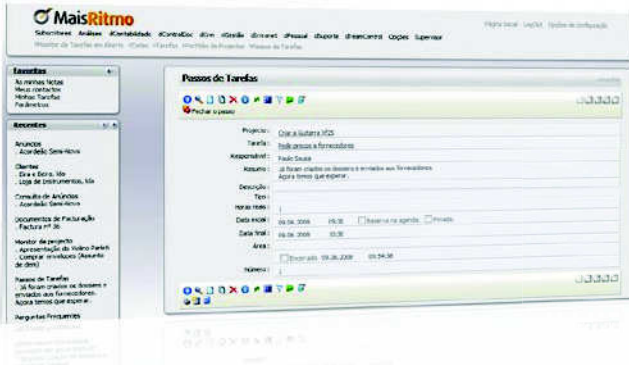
MaisRitmo

Subscritores Análises dContabilidade dControlDoc dCrm dGestão dIntranet dPessoal dSuporte dreamcontrol Opções Supervisor

Monitor de Tarefas em Aberto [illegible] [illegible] Monitor de Projectos Passos de Tarefas

Página Inicial - LogOut Opções de Configuração

Tarefas
As minhas Notas
Meus contactos
Minhas Tarefas
Parâmetros

Recentes
Anúncios
. Acordeão Semi-Novo

Clientes
. Dira e Entro, lda
. Loja de Instrumentos, lda

Consulta de Anúncios
. Acordeão Semi-Novo

Documentos de Facturação
. Factura nº 36

Monitor de projecto
. Apresentação do Violino Parish
. Comprar acessórios (Assunto de dem)

Passos de Tarefas
. Já foram criados os dossiers e enviados aos fornecedores. Agora temos que esperar.

Perguntas Frequentes

Passos de Tarefas

Fechar o passo

| Projecto : | Criar a Guitarra XPZ5 |
|---|---|
| Tarefa : | Pedir preços a fornecedores |
| Responsável : | Paulo Sousa |
| Resumo : | Já foram criados os dossiers e enviados aos fornecedores. Agora temos que esperar. |
| Descrição : | |
| Tipo : | |
| Horas reais : | |
| Data inicial : | 09.06.2008 09:30 Reserva na agenda Privado |
| Data final : | 09.06.2008 10:30 |
| Área : | |
| | Encerrado 09.06.2008 09:54:38 |
| Número : | |